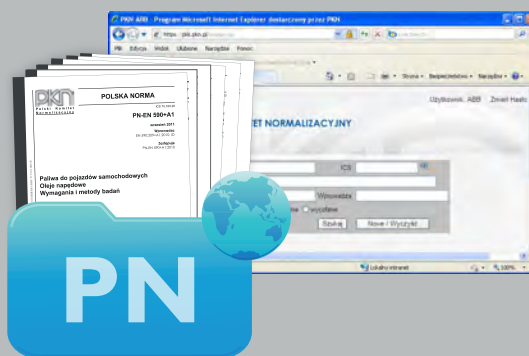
PKN ABB - Program Microsoft Internet Explorer dostarczony przez PKN

https://pki.pkn.pl/

Plik Edycja Widok Ulubione Narzędzia Pomoc

Live Search

Strona • Bezpieczeństwo • Narzędzia •

Użytkownik: ABB Zmień Hasło

ET NORMALIZACYJNY

ICS

Wprowadza

wycofane

Szukaj Nowe / Wyczyść

Lokalny intranet 100%

PKN Polski Komitet Normalizacyjny

POLSKA NORMA

ICS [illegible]

PN-EN 590+A1

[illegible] 2011

Wprowadza

EN 590:2009+A1:2010

Zastępuje

PN-EN 590:2009

Paliwa do pojazdów samochodowych
Oleje napędowe
Wymagania i metody badań

PN